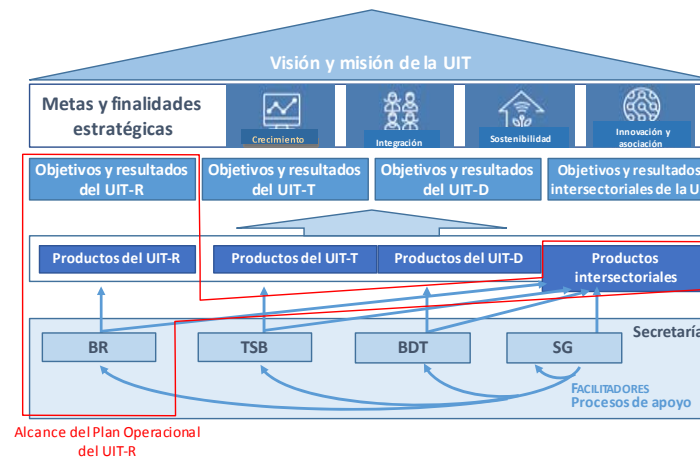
Visión y misión de la UIT

Metas y finalidades estratégicas

Crecimiento

Integración

Sostenibilidad

Innovación y asociación

Objetivos y resultados del UIT-R

Objetivos y resultados del UIT-T

Objetivos y resultados del UIT-D

Objetivos y resultados intersectoriales de la U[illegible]

Productos del UIT-R

Productos del UIT-T

Productos del UIT-D

Productos intersectoriales

Secretaría

BR

TSB

BDT

SG

FACILITADORES
Procesos de apoyo

Alcance del Plan Operacional del UIT-R